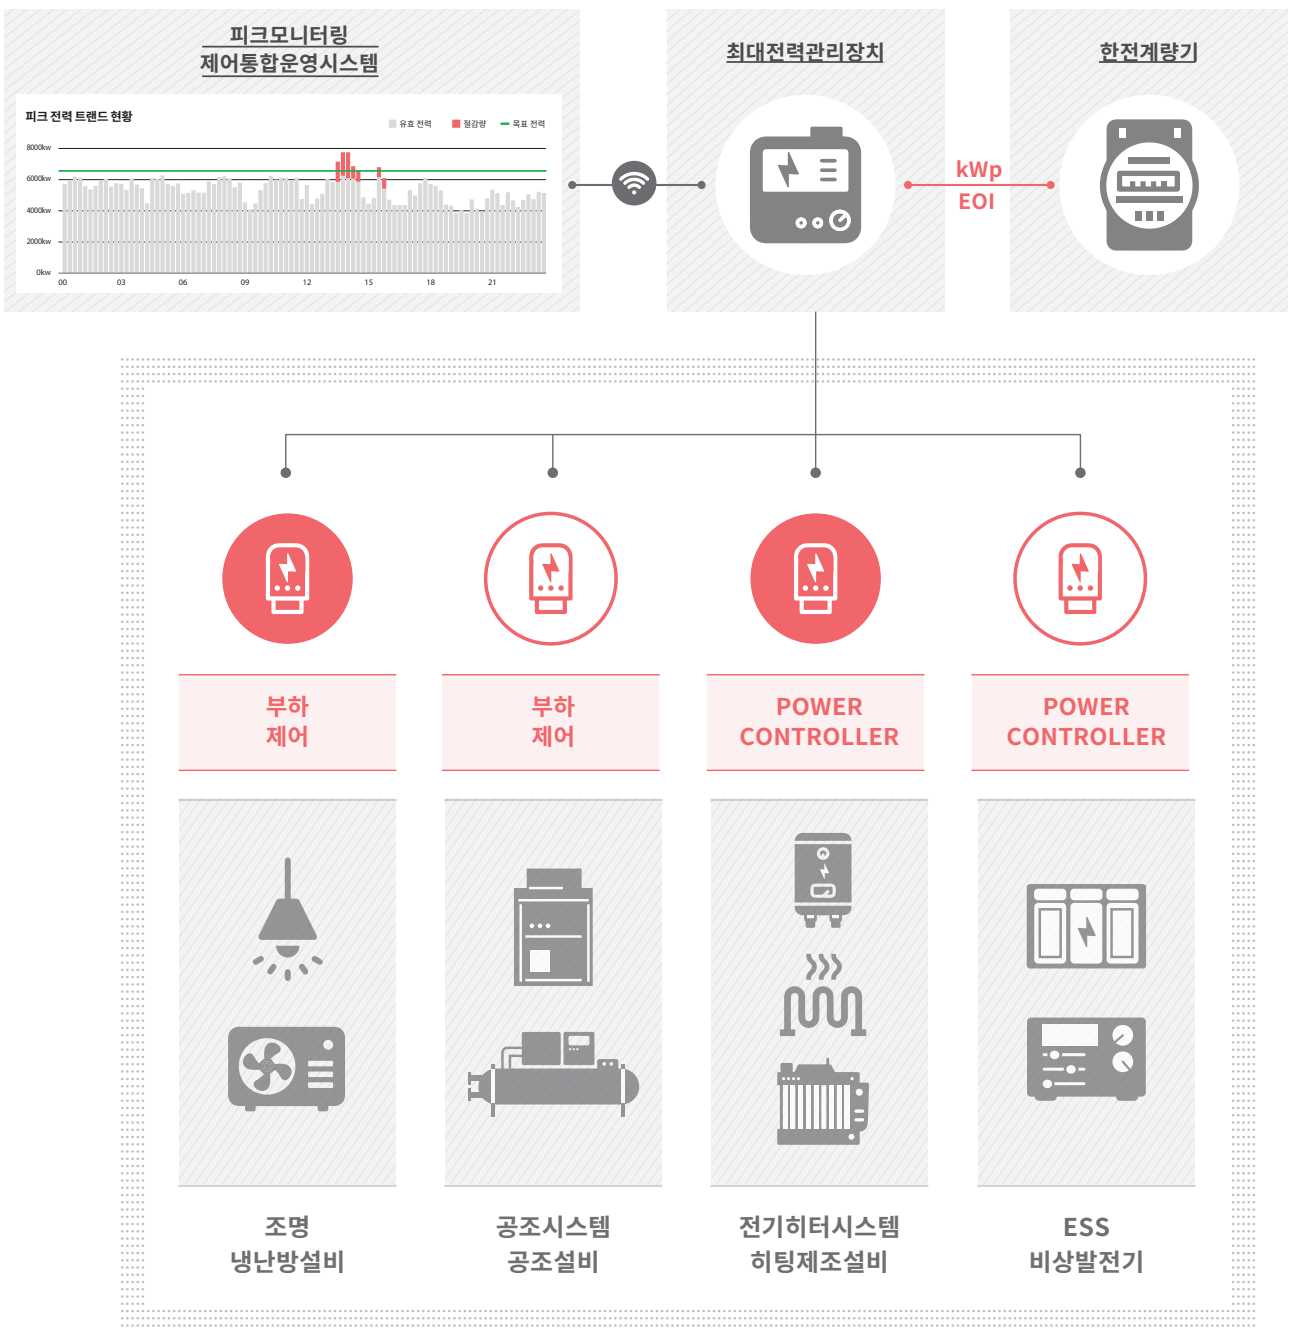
피크모니터링
제어통합운영시스템

피크 전력 트랜드 현황

유효 전력 절감량 목표 전력

8000kw
6000kw
4000kw
2000kw
0kw

00 03 06 09 12 15 18 21

최대전력관리장치

kWp
EOI

한전계량기

부하
제어

부하
제어

POWER
CONTROLLER

POWER
CONTROLLER

조명
냉난방설비

공조시스템
공조설비

전기히터시스템
히팅제조설비

ESS
비상발전기